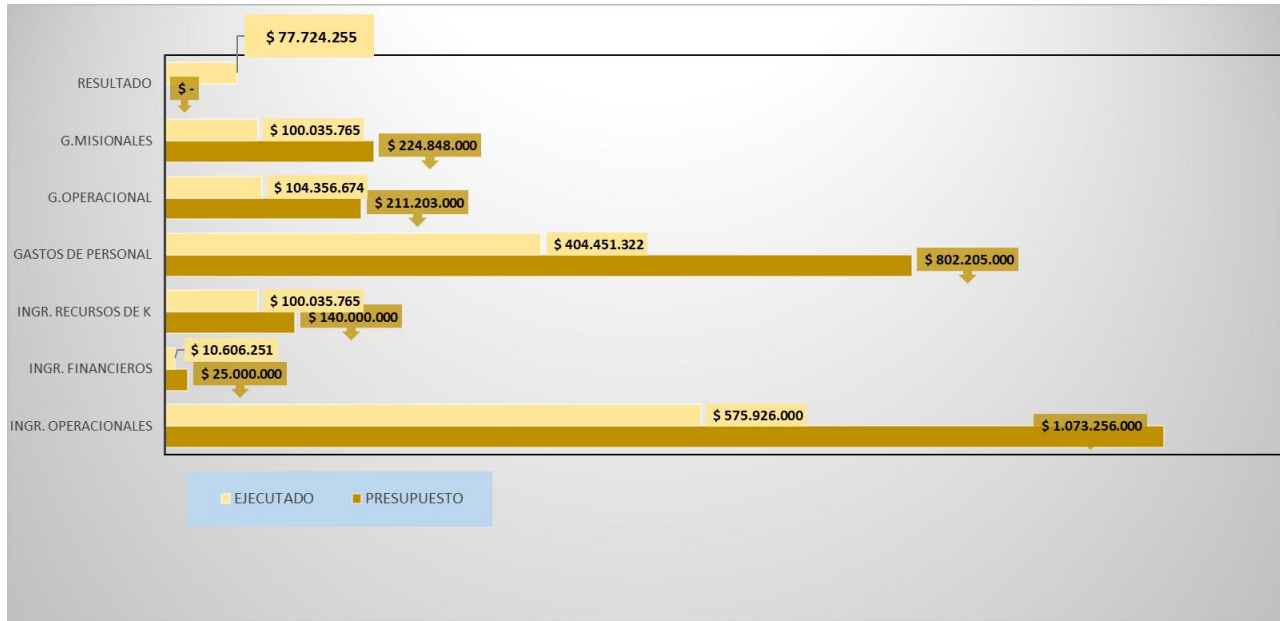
$ 77.724.255

RESULTADO
$ -

G.MISIONALES
$ 100.035.765
$ 224.848.000

G.OPERACIONAL
$ 104.356.674
$ 211.203.000

GASTOS DE PERSONAL
$ 404.451.322
$ 802.205.000

INGR. RECURSOS DE K
$ 100.035.765
$ 140.000.000

INGR. FINANCIEROS
$ 10.606.251
$ 25.000.000

INGR. OPERACIONALES
$ 575.926.000
$ 1.073.256.000

EJECUTADO PRESUPUESTO